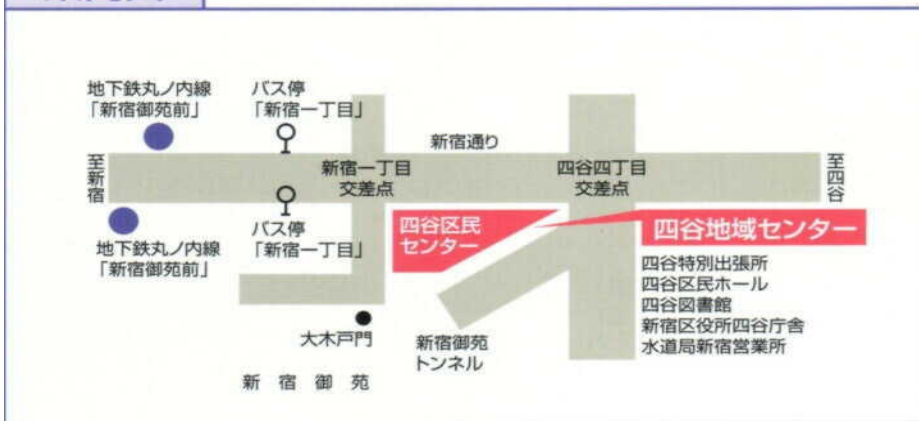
地下鉄丸ノ内線
「新宿御苑前」

バス停
「新宿一丁目」

新宿通り

至新宿

新宿一丁目
交差点

四谷四丁目
交差点

至四谷

バス停
「新宿一丁目」

地下鉄丸ノ内線
「新宿御苑前」

四谷区民
センター

四谷地域センター

四谷特別出張所
四谷区民ホール
四谷図書館
新宿区役所四谷庁舎
水道局新宿営業所

大木戸門

新宿御苑
トンネル

新 宿 御 苑